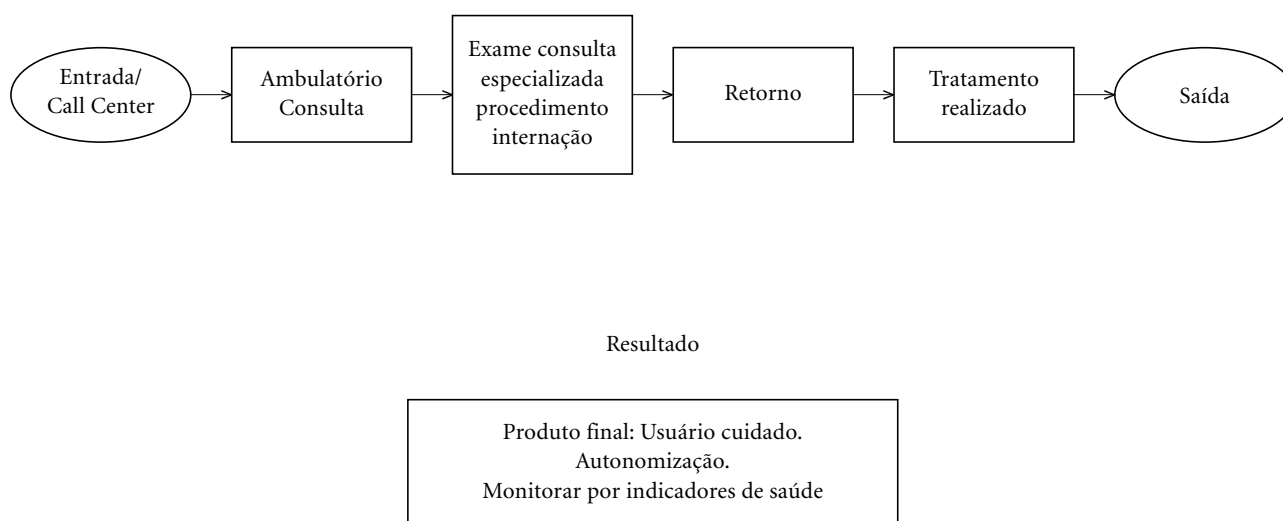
Entrada/
Call Center

Ambulatório
Consulta

Exame consulta
especializada
procedimento
internação

Retorno

Tratamento
realizado

Saída

Resultado

Produto final: Usuário cuidado.
Autonomização.
Monitorar por indicadores de saúde